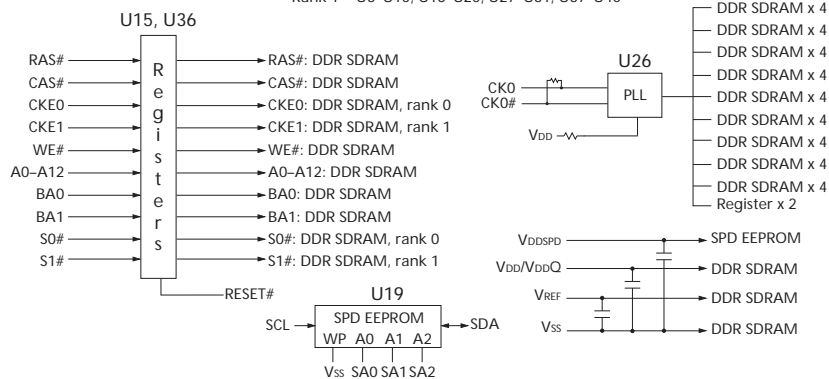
Rank 1 = U0–U10, U18–U26, U27–U31, U37–U40

U15, U36

RAS#
CAS#
CKE0
CKE1
WE#
A0–A12
BA0
BA1
S0#
S1#

R
e
g
i
s
t
e
r
s

RAS#: DDR SDRAM
CAS#: DDR SDRAM
CKE0: DDR SDRAM, rank 0
CKE1: DDR SDRAM, rank 1
WE#: DDR SDRAM
A0–A12: DDR SDRAM
BA0: DDR SDRAM
BA1: DDR SDRAM
S0#: DDR SDRAM, rank 0
S1#: DDR SDRAM, rank 1

RESET#

U26

CK0
CK0#
PLL
VDD

DDR SDRAM x 4
DDR SDRAM x 4
DDR SDRAM x 4
DDR SDRAM x 4
DDR SDRAM x 4
DDR SDRAM x 4
DDR SDRAM x 4
DDR SDRAM x 4
DDR SDRAM x 4
Register x 2

U19

SCL
SPD EEPROM
WP A0 A1 A2
SDA
VSS SA0 SA1 SA2

VDDSPD
SPD EEPROM
VDD/VDDQ
DDR SDRAM
VREF
DDR SDRAM
VSS
DDR SDRAM